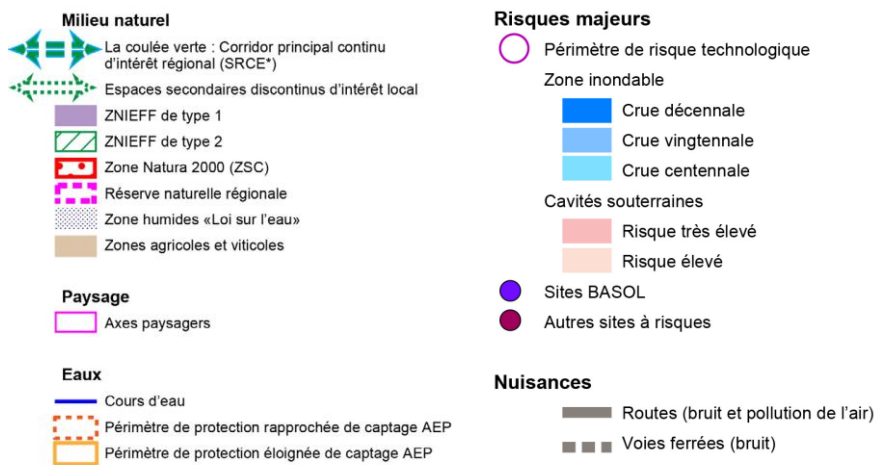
Milieu naturel

La coulée verte : Corridor principal continu d'intérêt régional (SRCE*)

Espaces secondaires discontinus d'intérêt local

ZNIEFF de type 1

ZNIEFF de type 2

Zone Natura 2000 (ZSC)

Réserve naturelle régionale

Zone humides «Loi sur l'eau»

Zones agricoles et viticoles

Paysage

Axes paysagers

Eaux

Cours d'eau

Périmètre de protection rapprochée de captage AEP

Périmètre de protection éloignée de captage AEP

Risques majeurs

Périmètre de risque technologique

Zone inondable

Crue décennale

Crue vingtennale

Crue centennale

Cavités souterraines

Risque très élevé

Risque élevé

Sites BASOL

Autres sites à risques

Nuisances

Routes (bruit et pollution de l'air)

Voies ferrées (bruit)